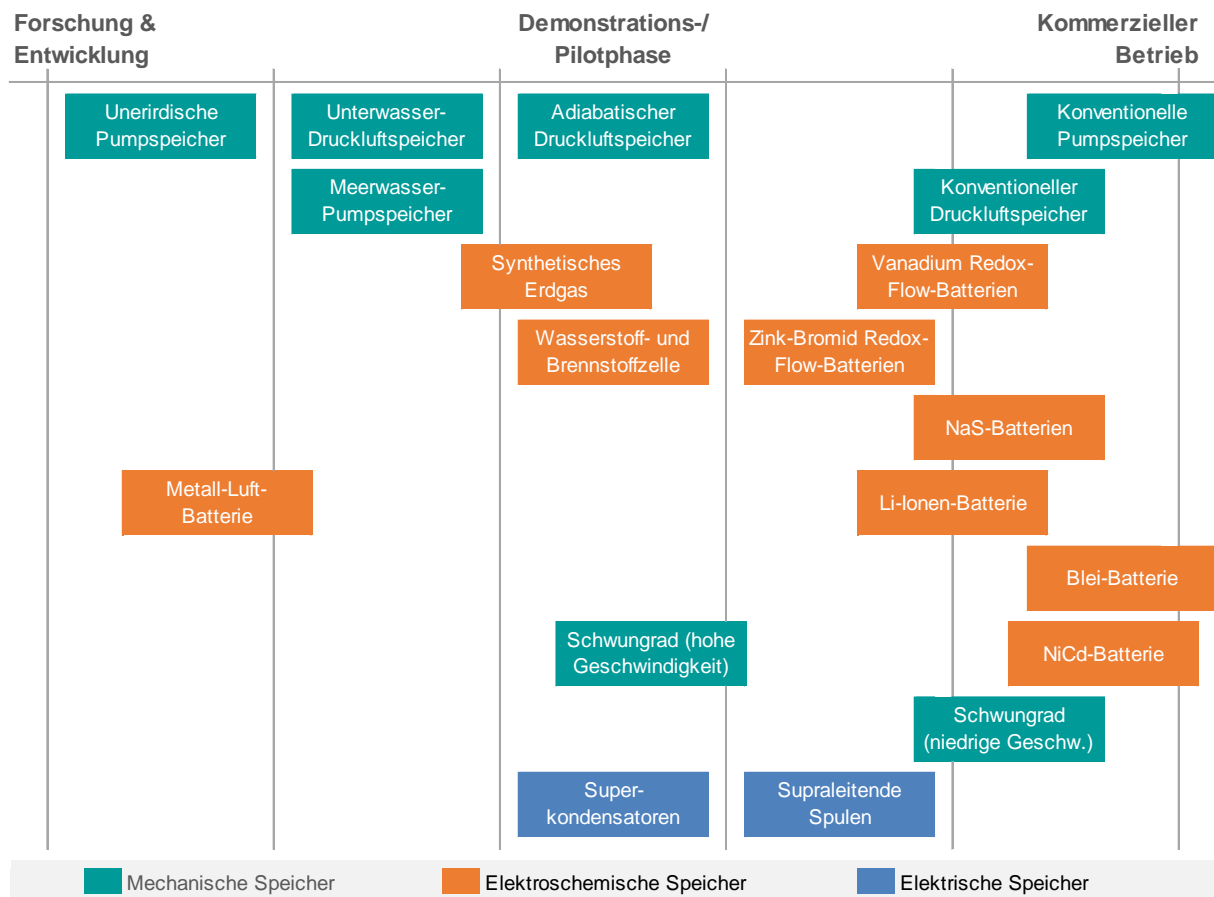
Forschung & Entwicklung

Demonstrations-/ Pilotphase

Kommerzieller Betrieb

Unerirdische Pumpspeicher

Unterwasser-Druckluftspeicher

Adiabatischer Druckluftspeicher

Konventionelle Pumpspeicher

Meerwasser-Pumpspeicher

Konventioneller Druckluftspeicher

Synthetisches Erdgas

Vanadium Redox-Flow-Batterien

Wasserstoff- und Brennstoffzelle

Zink-Bromid Redox-Flow-Batterien

NaS-Batterien

Metall-Luft-Batterie

Li-Ionen-Batterie

Blei-Batterie

Schwungrad (hohe Geschwindigkeit)

NiCd-Batterie

Schwungrad (niedrige Geschw.)

Super-kondensatoren

Supraleitende Spulen

Mechanische Speicher

Elektroschemische Speicher

Elektrische Speicher